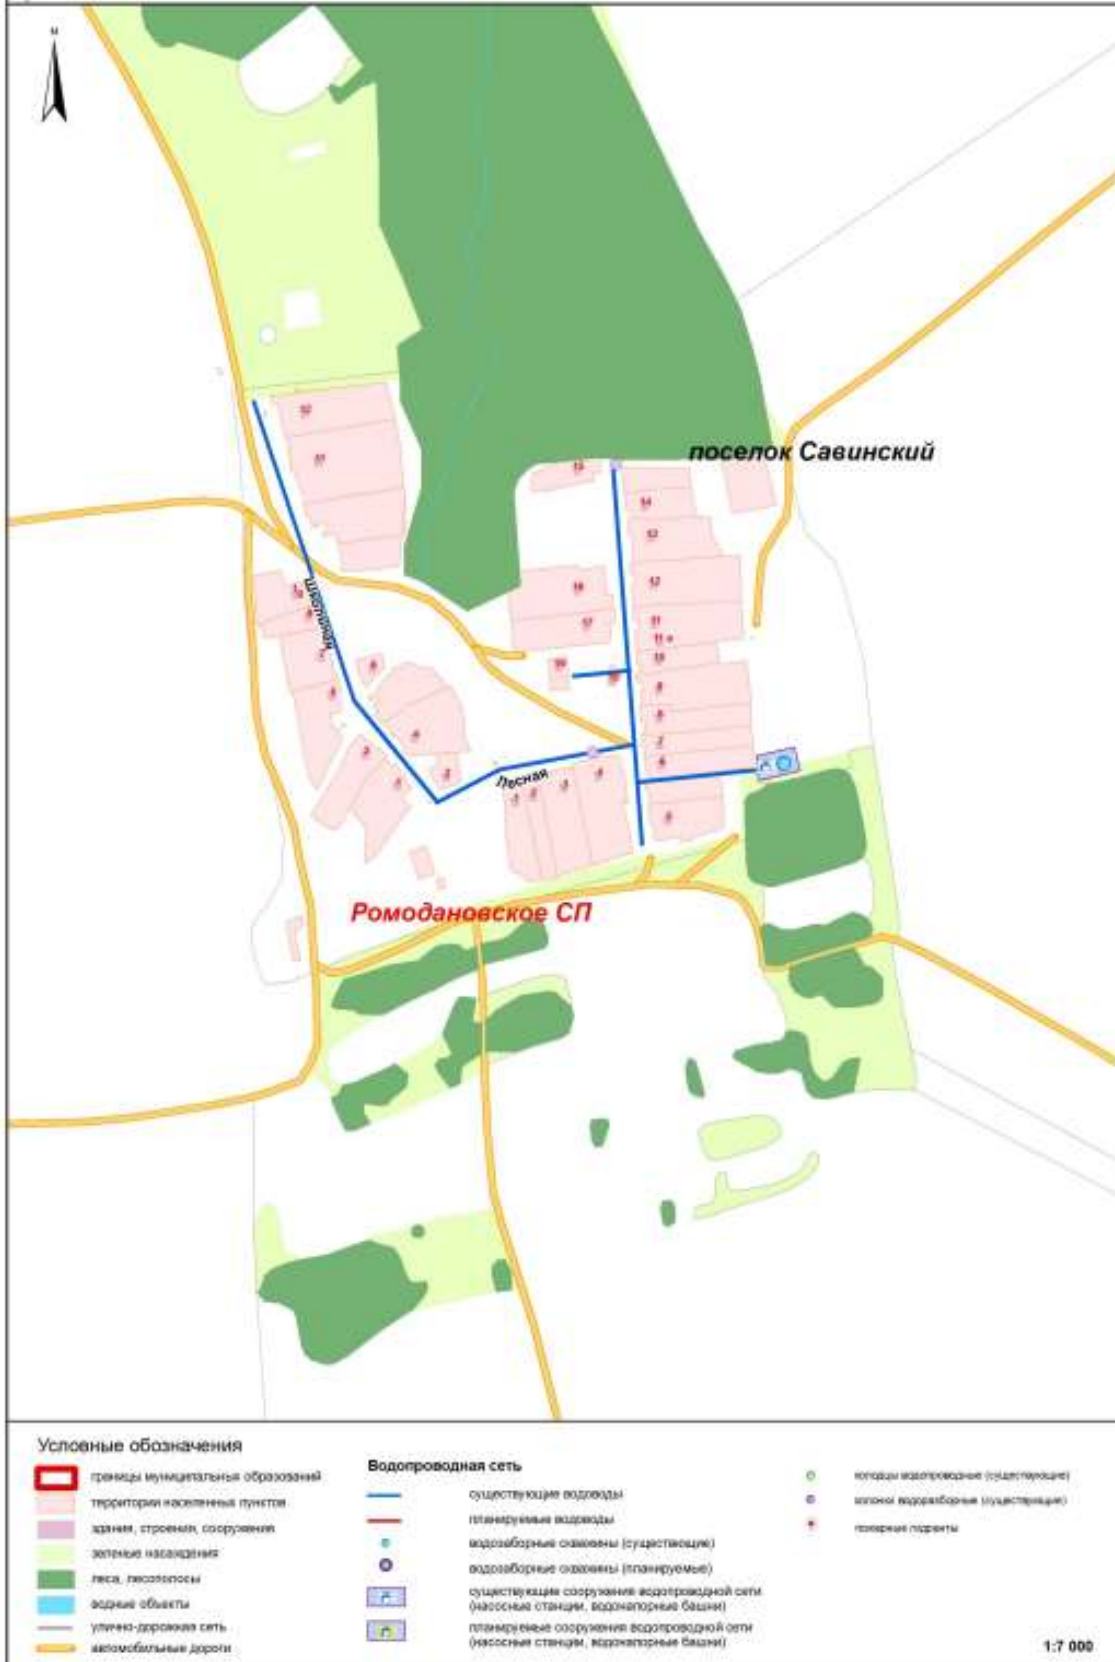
поселок Савинский

Шмидта

Лесная

Ромодановское СП

Условные обозначения
границы муниципальных образований
территории населенных пунктов
здания, строения, сооружения
зеленые насаждения
леса, лесополосы
водные объекты
улично-дорожная сеть
автомобильные дороги

Водопроводная сеть
существующие водоводы
планируемые водоводы
водозаборные скважины (существующие)
водозаборные скважины (планируемые)
существующие сооружения водопроводной сети (насосные станции, водонапорные башни)
планируемые сооружения водопроводной сети (насосные станции, водонапорные башни)

колодцы водопроводные (существующие)
колонки водозаборные (существующие)
пожарные гидранты

1:7 000